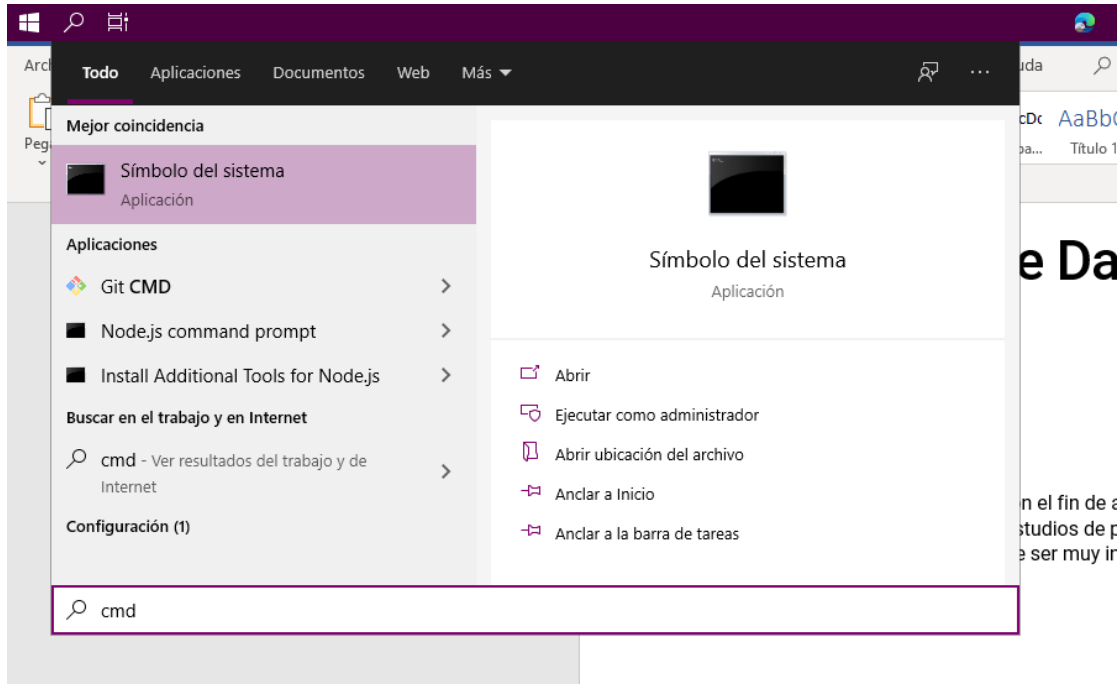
Arch

Pega

Todo Aplicaciones Documentos Web Más

uda

cDc AaBb(

pa... Título 1

Mejor coincidencia

Símbolo del sistema
Aplicación

Aplicaciones

Git CMD

Node.js command prompt

Install Additional Tools for Node.js

Buscar en el trabajo y en Internet

cmd - Ver resultados del trabajo y de Internet

Configuración (1)

Símbolo del sistema
Aplicación

Abrir

Ejecutar como administrador

Abrir ubicación del archivo

Anclar a Inicio

Anclar a la barra de tareas

e Da

n el fin de a
studios de p
e ser muy in

cmd